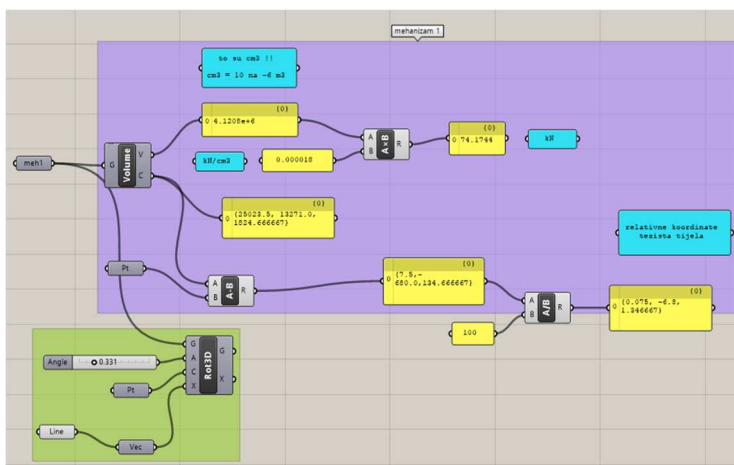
mehanizam 1

to su cm3 !!
cm3 = 10 na -6 m3

meh1

G
Volume
V
C

(0)
0 4.1208e+6

kN/cm3

0.000018

A
B
A×B
R

(0)
0 74.1744

kN

(0)
0 {25023.5, 13271.0, 1524.666667}

relativne koordinate tezista tijela

Pt

A
B
A-B
R

(0)
0 {7.5,-680.0,134.666667}

A
B
A/B
R

(0)
0 {0.075, -6.8, 1.346667}

100

Angle
0.331

G
A
C
X
Rot3D
G
X

Pt

Line

Vec